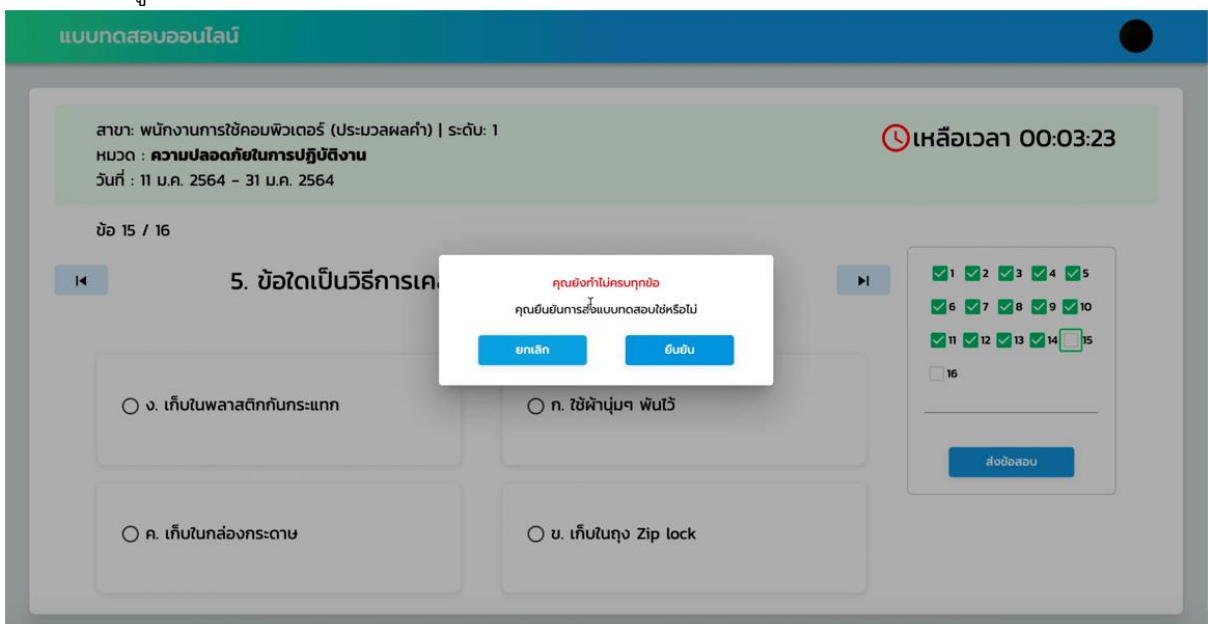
แบบทดสอบออนไลน์

สาขา: พนักงานการใช้คอมพิวเตอร์ (ประมวลผลคำ) | ระดับ: 1
หมวด : **ความปลอดภัยในการปฏิบัติงาน**
วันที่ : 11 ม.ค. 2564 - 31 ม.ค. 2564

เหลือเวลา 00:03:23

ข้อ 15 / 16

5. ข้อใดเป็นวิธีการเค

คุณยังทำไม่ครบทุกข้อ

คุณยืนยันการส่งแบบทดสอบใช่หรือไม่

ยกเลิก

ยืนยัน

1 2 3 4 5
6 7 8 9 10
11 12 13 14 15
16

ส่งข้อสอบ

○ ง. เก็บในพลาสติกกันกระแทก

○ ก. ใช้ผ้านุ่มๆ พันไว้

○ ค. เก็บในกล่องกระดาษ

○ ข. เก็บในถุง Zip lock